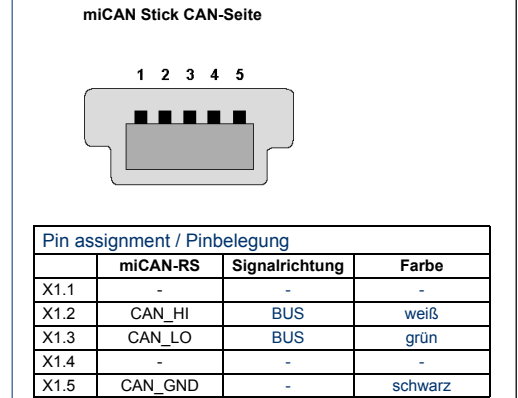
miCAN Stick CAN-Seite

1 2 3 4 5

Pin assignment / Pinbelegung

| | miCAN-RS | Signalrichtung | Farbe |
|---|---|---|---|
| X1.1 | - | - | - |
| X1.2 | CAN_HI | BUS | weiß |
| X1.3 | CAN_LO | BUS | grün |
| X1.4 | - | - | - |
| X1.5 | CAN_GND | - | schwarz |